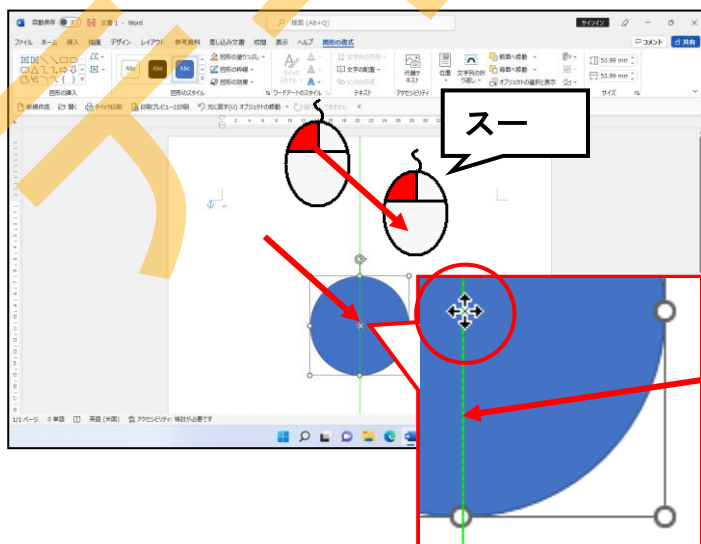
自動保存 オフ 文書 1 - Word
検索 (Alt+Q)
サインイン
ファイル ホーム 挿入 描画 デザイン レイアウト 参考資料 差し込み文書 校閲 表示 ヘルプ 図形の書式
コメント 共有
図形の挿入
Abc Abc Abc
図形の塗りつぶし
図形の枠線
図形の効果
図形のスタイル
クイック スタイル
ワードアートのスタイル
文字列の方向
文字の配置
リンクの作成
テキスト
代替テキスト
アクセシビリティ
位置
文字列の折り返し
前面へ移動
背面へ移動
オブジェクトの選択と表示
配置
53.99 mm
53.99 mm
サイズ
新規作成 開く クイック印刷 印刷プレビューと印刷 元に戻す(U) オブジェクトの移動
スー
1/1 ページ 0 単語 英語 (米国) アクセシビリティ: 検討が必要です